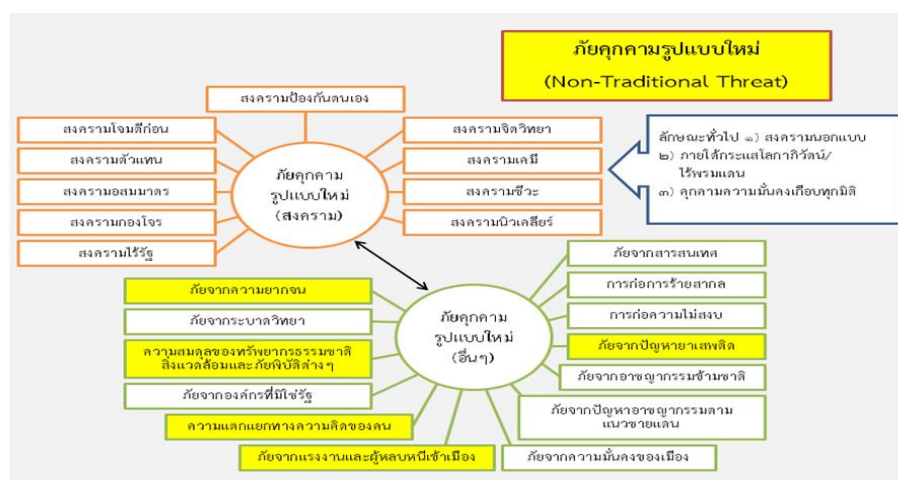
ภัยคุกคามรูปแบบใหม่
(Non-Traditional Threat)

สงครามป้องกันตนเอง

สงครามโจมตีก่อน

สงครามตัวแทน

สงครามอสมมาตร

สงครามกองโจร

สงครามไร้รัฐ

ภัยคุกคามรูปแบบใหม่ (สงคราม)

สงครามจิตวิทยา

สงครามเคมี

สงครามชีวะ

สงครามนิวเคลียร์

ลักษณะทั่วไป ๑) สงครามนอกแบบ
๒) ภายใต้กระแสโลกาภิวัตน์/ไร้พรมแดน
๓) คุกคามความมั่นคงเกือบทุกมิติ

ภัยจากความยากจน

ภัยจากระบาดวิทยา

ความสมดุลของทรัพยากรธรรมชาติ สิ่งแวดล้อมและภัยพิบัติต่างๆ

ภัยจากองค์กรที่มิใช่รัฐ

ความแตกแยกทางความคิดของคน

ภัยจากแรงงานและผู้หลบหนีเข้าเมือง

ภัยคุกคามรูปแบบใหม่ (อื่นๆ)

ภัยจากสารสนเทศ

การก่อการร้ายสากล

การก่อความไม่สงบ

ภัยจากปัญหายาเสพติด

ภัยจากอาชญากรรมข้ามชาติ

ภัยจากปัญหาอาชญากรรมตามแนวชายแดน

ภัยจากความมั่นคงของเมือง